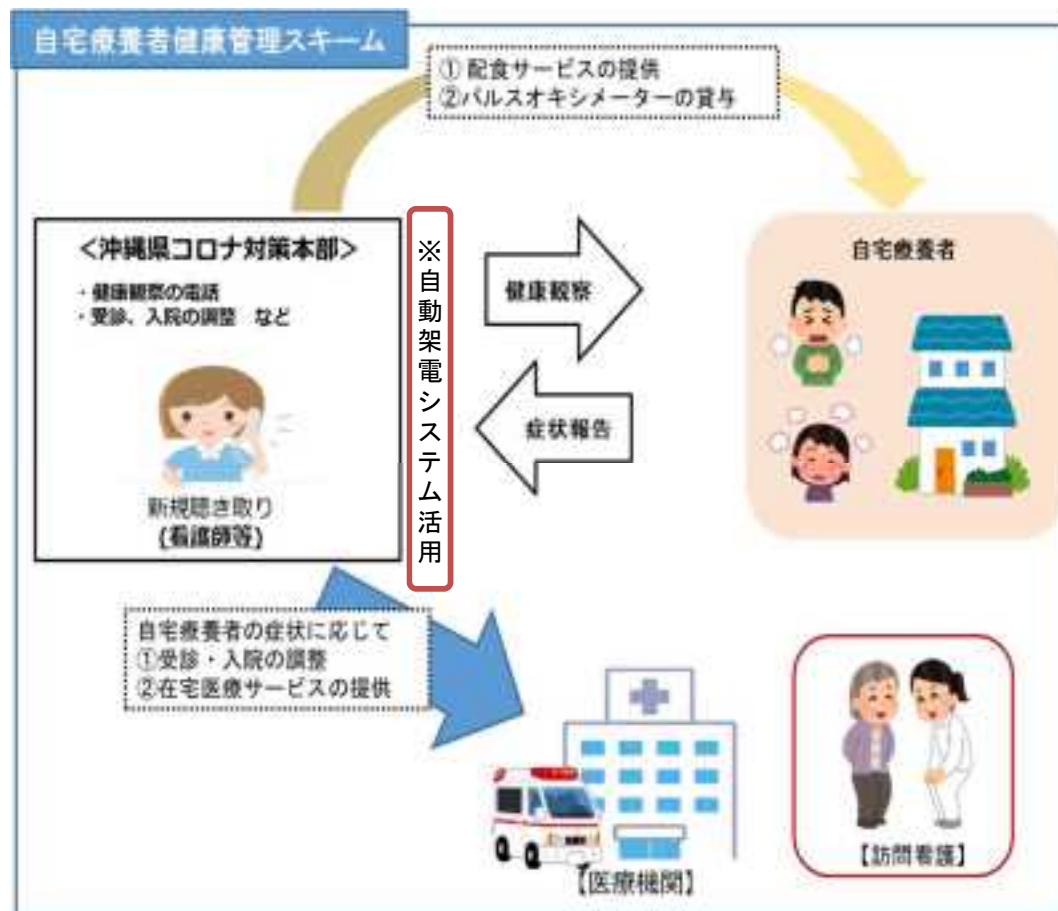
自宅療養者健康管理スキーム

① 配食サービスの提供
②パルスオキシメーターの貸与

<沖縄県コロナ対策本部>
・健康観察の電話
・受診、入院の調整　など

新規聴き取り
(看護師等)

※自動架電システム活用

健康観察

症状報告

自宅療養者

自宅療養者の症状に応じて
①受診・入院の調整
②在宅医療サービスの提供

【医療機関】

【訪問看護】